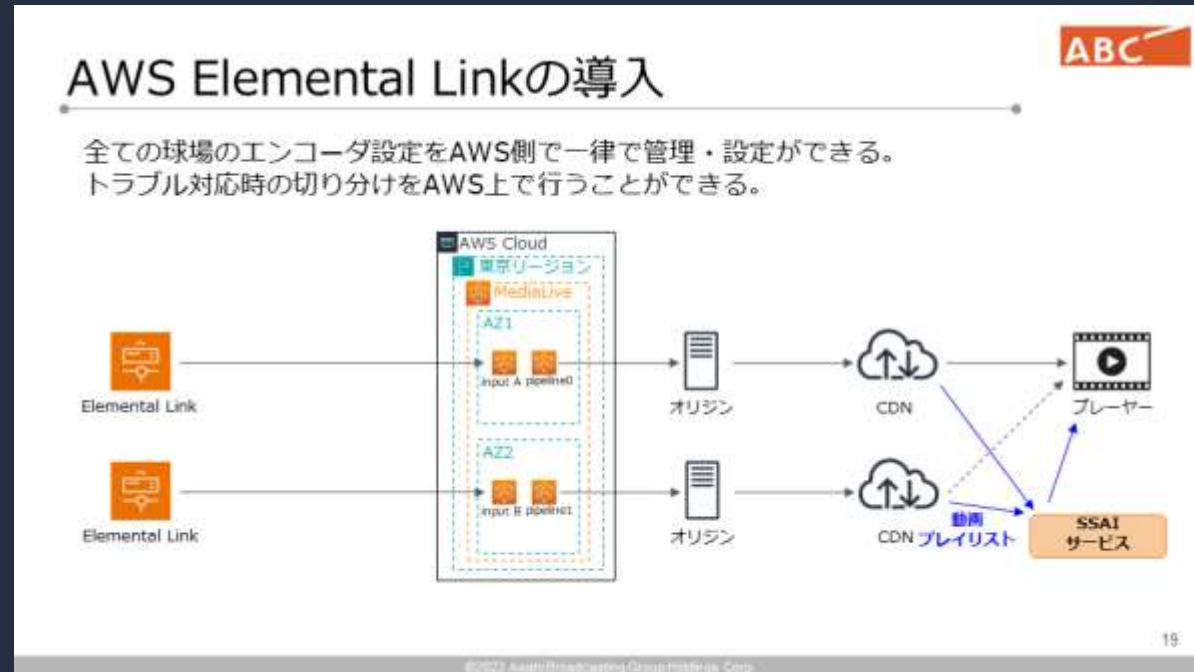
ABC

AWS Elemental Linkの導入

全ての球場のエンコーダ設定をAWS側で一律で管理・設定ができる。
トラブル対応時の切り分けをAWS上で行うことができる。

AWS Cloud
東京リージョン
MediaLive
AZ1
input A pipeline0
AZ2
input B pipeline1

Elemental Link
Elemental Link

オリジン
オリジン

CDN
CDN

プレーヤー

動画
プレイリスト

SSAI
サービス

19

©2022 Asahi Broadcasting Group Holdings Corp.